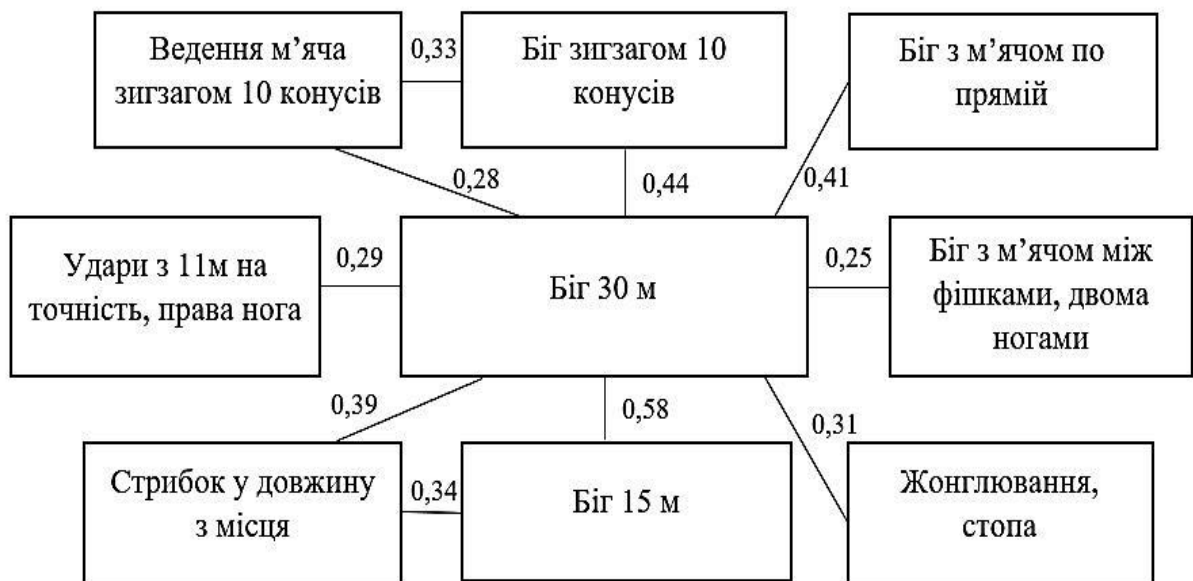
Ведення м'яча зигзагом 10 конусів

0,33

Біг зигзагом 10 конусів

Біг з м'ячом по прямій

0,28

0,44

0,41

Удари з 11м на точність, права нога

0,29

Біг 30 м

0,25

Біг з м'ячом між фішками, двома ногами

0,39

0,58

0,31

Стрибок у довжину з місця

0,34

Біг 15 м

Жонглювання, стопа